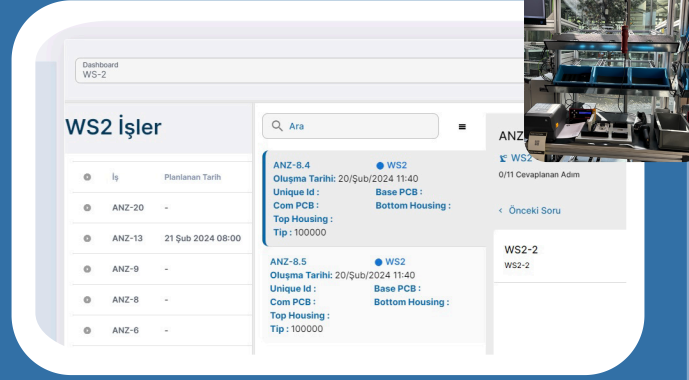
Dashboard
WS-2

WS2 İşler

| | İş | Planlanan Tarih |
|---|---|---|
| | ANZ-20 | - |
| | ANZ-13 | 21 Şub 2024 08:00 |
| | ANZ-9 | - |
| | ANZ-8 | - |
| | ANZ-6 | - |

Ara

ANZ-8.4 WS2
Oluşma Tarihi: 20/Şub/2024 11:40
Unique Id :
Base PCB :
Com PCB :
Bottom Housing :
Top Housing :
Tip : 100000

ANZ-8.5 WS2
Oluşma Tarihi: 20/Şub/2024 11:40
Unique Id :
Base PCB :
Com PCB :
Bottom Housing :
Top Housing :
Tip : 100000

ANZ
WS2
0/11 Cevaplanan Adım

< Önceki Soru

WS2-2
WS2-2